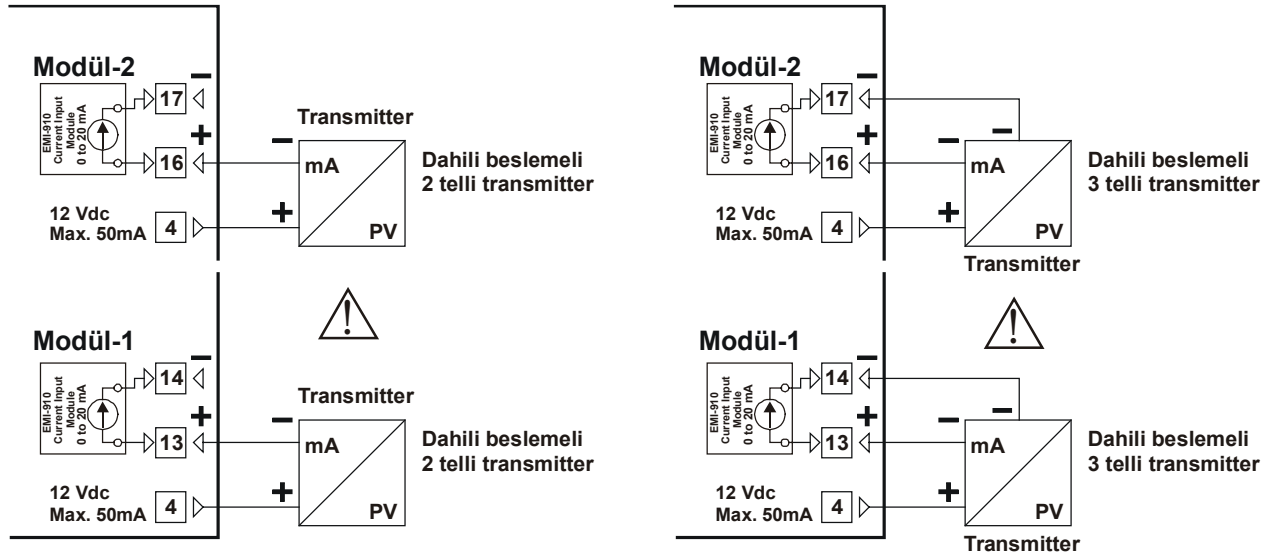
Modül-2

EMI-910 Current Input Module 0 to 20 mA

17 –

+ 16

Transmitter

– mA

+ PV

Dahili beslemeli 2 telli transmitter

12 Vdc Max. 50mA 4

Modül-1

EMI-910 Current Input Module 0 to 20 mA

14 –

+ 13

Transmitter

– mA

+ PV

Dahili beslemeli 2 telli transmitter

12 Vdc Max. 50mA 4

Modül-2

EMI-910 Current Input Module 0 to 20 mA

17 –

+ 16

– – mA

+ PV

Transmitter

Dahili beslemeli 3 telli transmitter

12 Vdc Max. 50mA 4

Modül-1

EMI-910 Current Input Module 0 to 20 mA

14 –

+ 13

– – mA

+ PV

Transmitter

Dahili beslemeli 3 telli transmitter

12 Vdc Max. 50mA 4